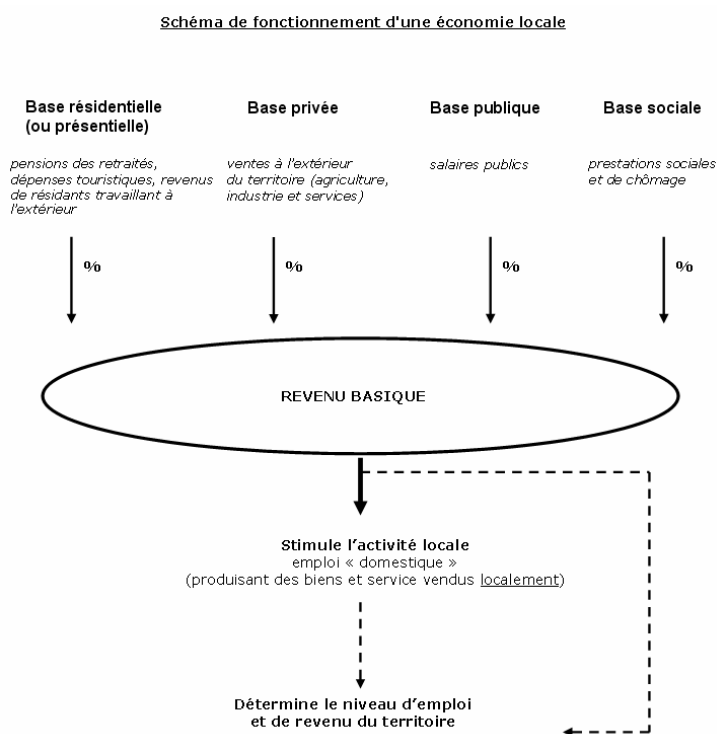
Schéma de fonctionnement d'une économie locale

Base résidentielle (ou présentielle)

pensions des retraités, dépenses touristiques, revenus de résidants travaillant à l'extérieur

%

Base privée

ventes à l'extérieur du territoire (agriculture, industrie et services)

%

Base publique

salaires publics

%

Base sociale

prestations sociales et de chômage

%

REVENU BASIQUE

Stimule l'activité locale
emploi « domestique »
(produisant des biens et service vendus localement)

Détermine le niveau d'emploi et de revenu du territoire